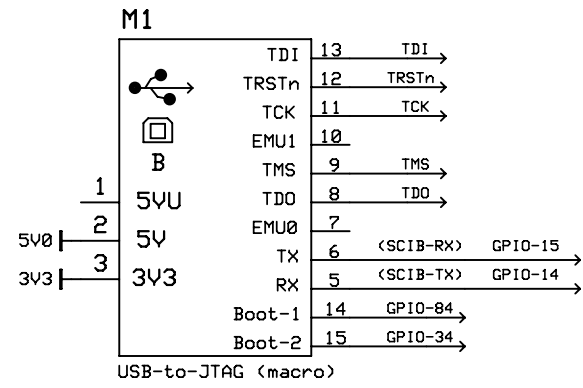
M1

B

1 5VU
5V0 2 5V
3V3 3 3V3

TDI 13 TDI
TRSTn 12 TRSTn
TCK 11 TCK
EMU1 10
TMS 9 TMS
TDO 8 TDO
EMU0 7
TX 6 (SCIB-RX) GPIO-15
RX 5 (SCIB-TX) GPIO-14
Boot-1 14 GPIO-84
Boot-2 15 GPIO-34

USB-to-JTAG (macro)